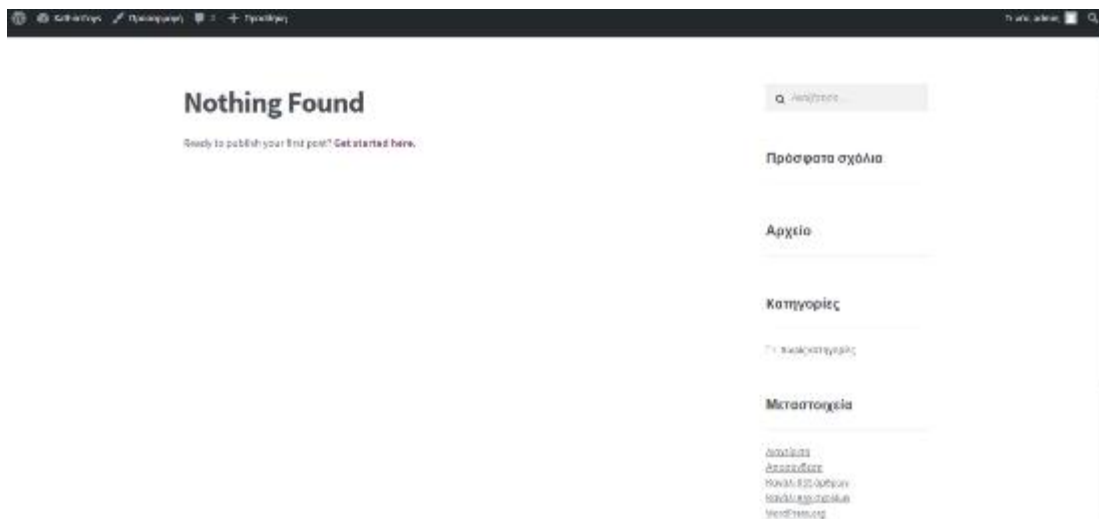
Καλωσήρθες Προσαρμογή 1 + Προσθήκη

Γεια σας, admin

Nothing Found

Ready to publish your first post? Get started here.

Αναζήτηση...

Πρόσφατα σχόλια

Αρχείο

Κατηγορίες

Χωρίς κατηγορία

Μεταστοιχεία

Διαχείριση
Αποσύνδεση
Κανάλι RSS άρθρων
Κανάλι RSS σχολίων
WordPress.org